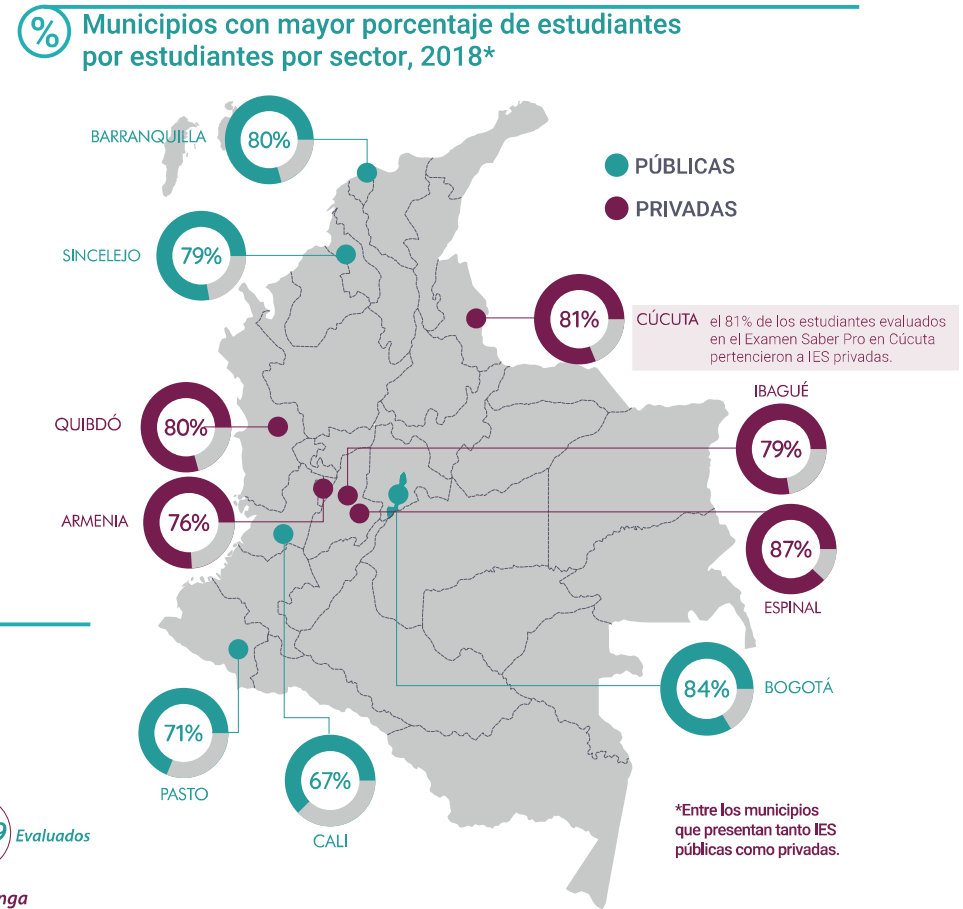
%
Municipios con mayor porcentaje de estudiantes por estudiantes por sector, 2018*

PÚBLICAS
PRIVADAS

BARRANQUILLA 80%
SINCELEJO 79%
81% CÚCUTA el 81% de los estudiantes evaluados en el Examen Saber Pro en Cúcuta pertencieron a IES privadas.
QUIBDÓ 80%
IBAGUÉ 79%
ARMENIA 76%
87% ESPINAL
84% BOGOTÁ
71% PASTO
67% CALI

Evaluados
nga

*Entre los municipios que presentan tanto IES públicas como privadas.